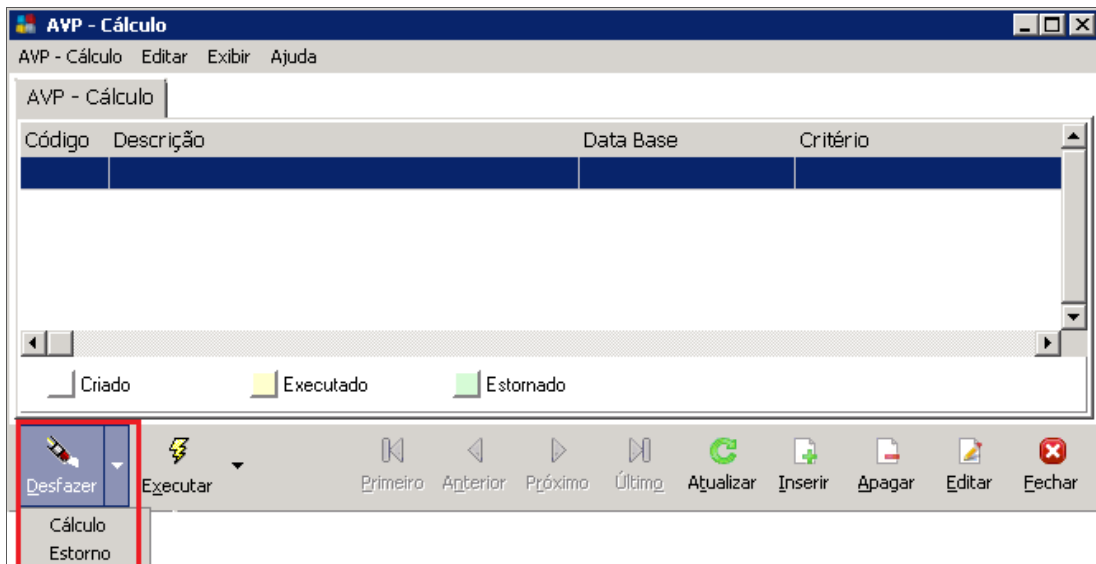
AVP - Cálculo

AVP - Cálculo Editar Exibir Ajuda

AVP - Cálculo

| Código | Descrição | Data Base | Critério |
|---|---|---|---|
| | | | |

Criado Executado Estornado

Desfazer Executar Primeiro Anterior Próximo Último Atualizar Inserir Apagar Editar Fechar

Cálculo
Estorno